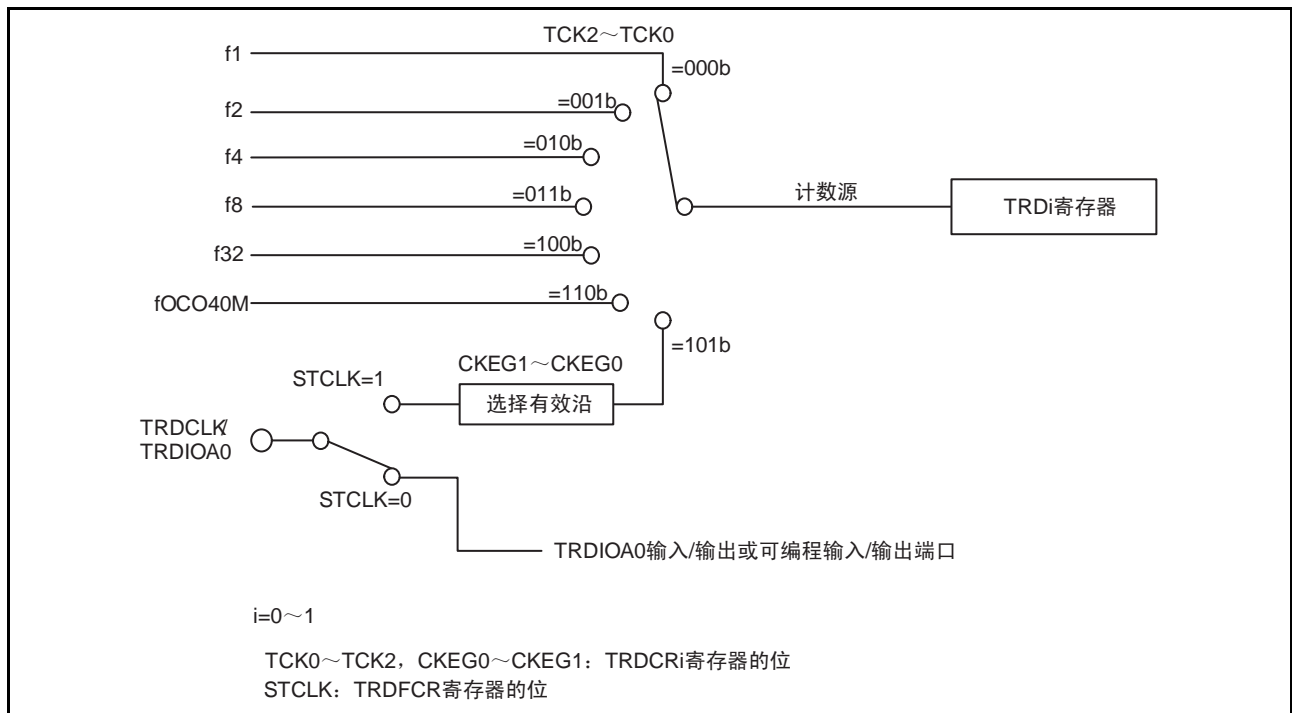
TCK2～TCK0

f1

=000b

f2

=001b

f4

=010b

f8

=011b

计数源

TRDi寄存器

f32

=100b

fOCO40M

=110b

=101b

CKEG1～CKEG0

STCLK=1

选择有效沿

TRDCLK/
TRDIOA0

STCLK=0

TRDIOA0输入/输出或可编程输入/输出端口

i=0～1

TCK0～TCK2，CKEG0～CKEG1：TRDCRi寄存器的位
STCLK：TRDFCR寄存器的位